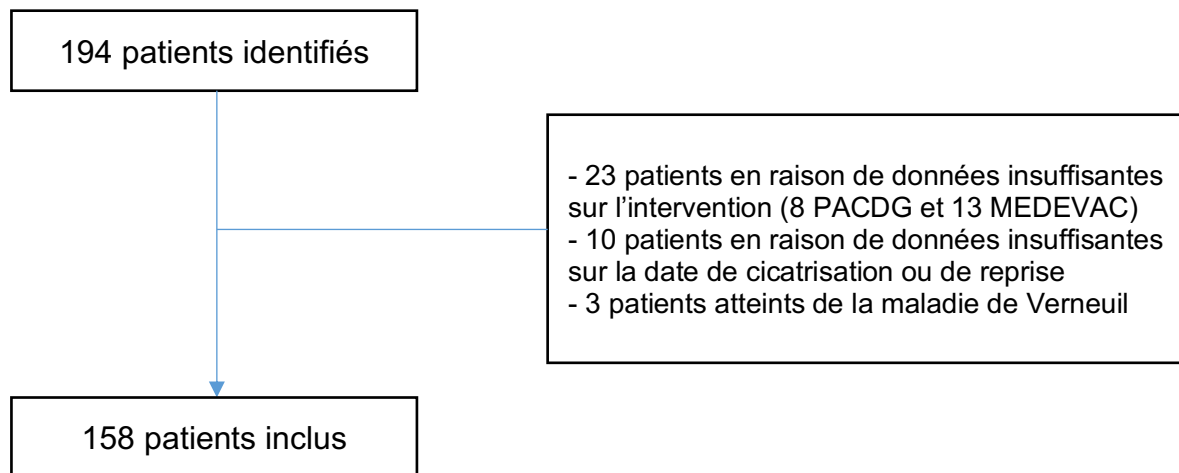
194 patients identifiés

- 23 patients en raison de données insuffisantes sur l'intervention (8 PACDG et 13 MEDEVAC)
- 10 patients en raison de données insuffisantes sur la date de cicatrisation ou de reprise
- 3 patients atteints de la maladie de Verneuil

158 patients inclus